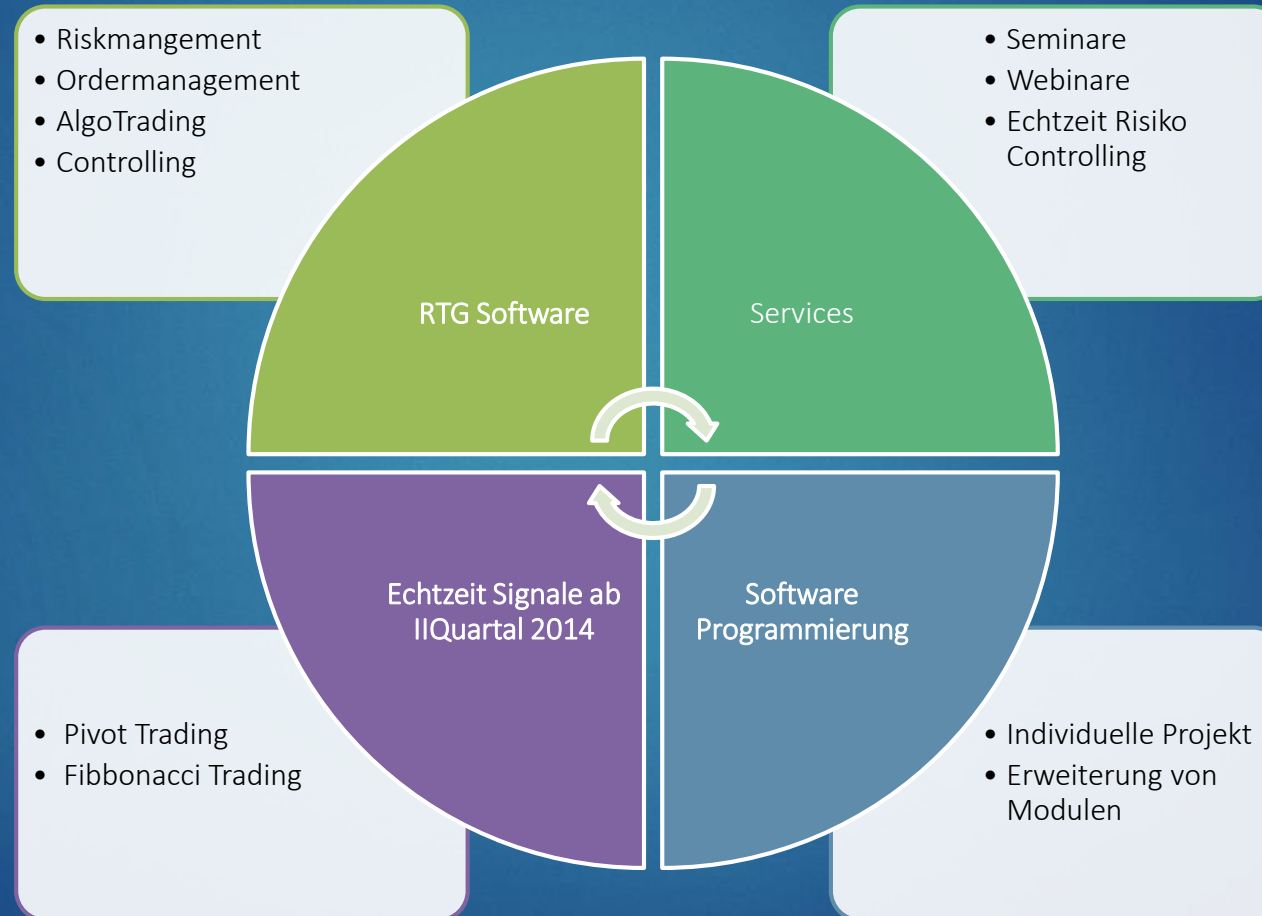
- Riskmangement
- Ordermanagement
- AlgoTrading
- Controlling

- Seminare
- Webinare
- Echtzeit Risiko Controlling

RTG Software

Services

Echtzeit Signale ab IIQuartal 2014

Software Programmierung

- Pivot Trading
- Fibbonacci Trading

- Individuelle Projekt
- Erweiterung von Modulen